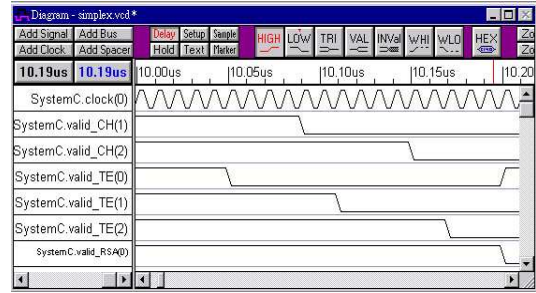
Diagram - simplex.vcd*

Add Signal Add Bus Add Clock Add Spacer

Delay Setup Sample Hold Text Marker

HIGH LOW TRI VAL INVal WHI WLO HEX Zo Zo

10.19us 10.19us 10.00us 10.05us 10.10us 10.15us 10.20

SystemC.clock(0)

SystemC.valid_CH(1)

SystemC.valid_CH(2)

SystemC.valid_TE(0)

SystemC.valid_TE(1)

SystemC.valid_TE(2)

SystemC.valid_RSA(0)